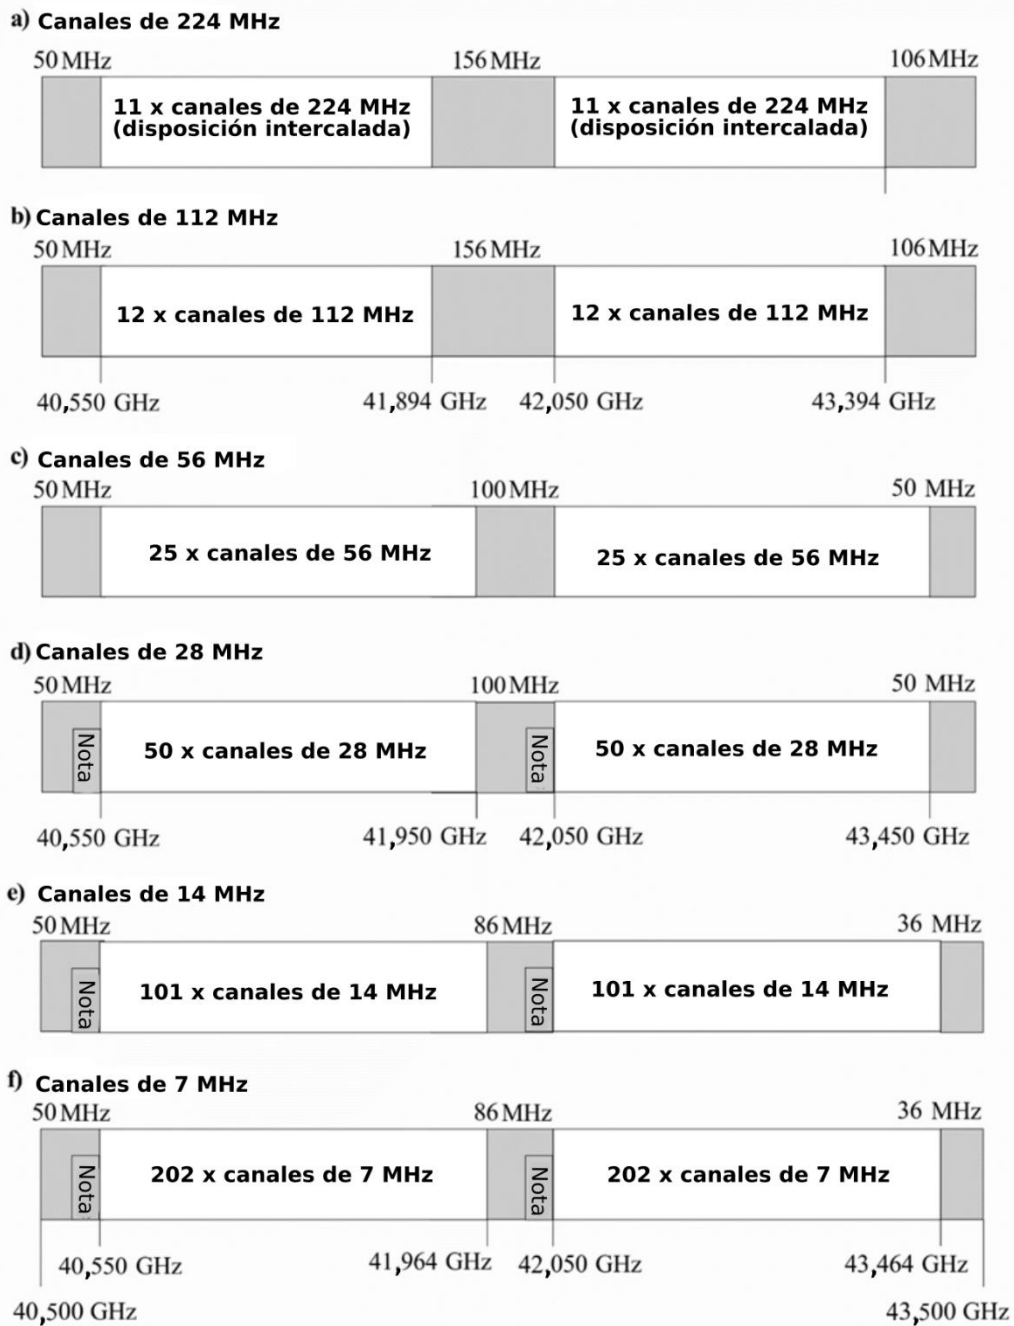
a) Canales de 224 MHz

50 MHz | 156 MHz | 106 MHz

11 x canales de 224 MHz (disposición intercalada)

11 x canales de 224 MHz (disposición intercalada)

b) Canales de 112 MHz

50 MHz | 156 MHz | 106 MHz

12 x canales de 112 MHz

12 x canales de 112 MHz

40,550 GHz | 41,894 GHz | 42,050 GHz | 43,394 GHz

c) Canales de 56 MHz

50 MHz | 100 MHz | 50 MHz

25 x canales de 56 MHz

25 x canales de 56 MHz

d) Canales de 28 MHz

50 MHz | 100 MHz | 50 MHz

Nota

50 x canales de 28 MHz

Nota

50 x canales de 28 MHz

40,550 GHz | 41,950 GHz | 42,050 GHz | 43,450 GHz

e) Canales de 14 MHz

50 MHz | 86 MHz | 36 MHz

Nota

101 x canales de 14 MHz

Nota

101 x canales de 14 MHz

f) Canales de 7 MHz

50 MHz | 86 MHz | 36 MHz

Nota

202 x canales de 7 MHz

Nota

202 x canales de 7 MHz

40,550 GHz | 41,964 GHz | 42,050 GHz | 43,464 GHz

40,500 GHz | 43,500 GHz